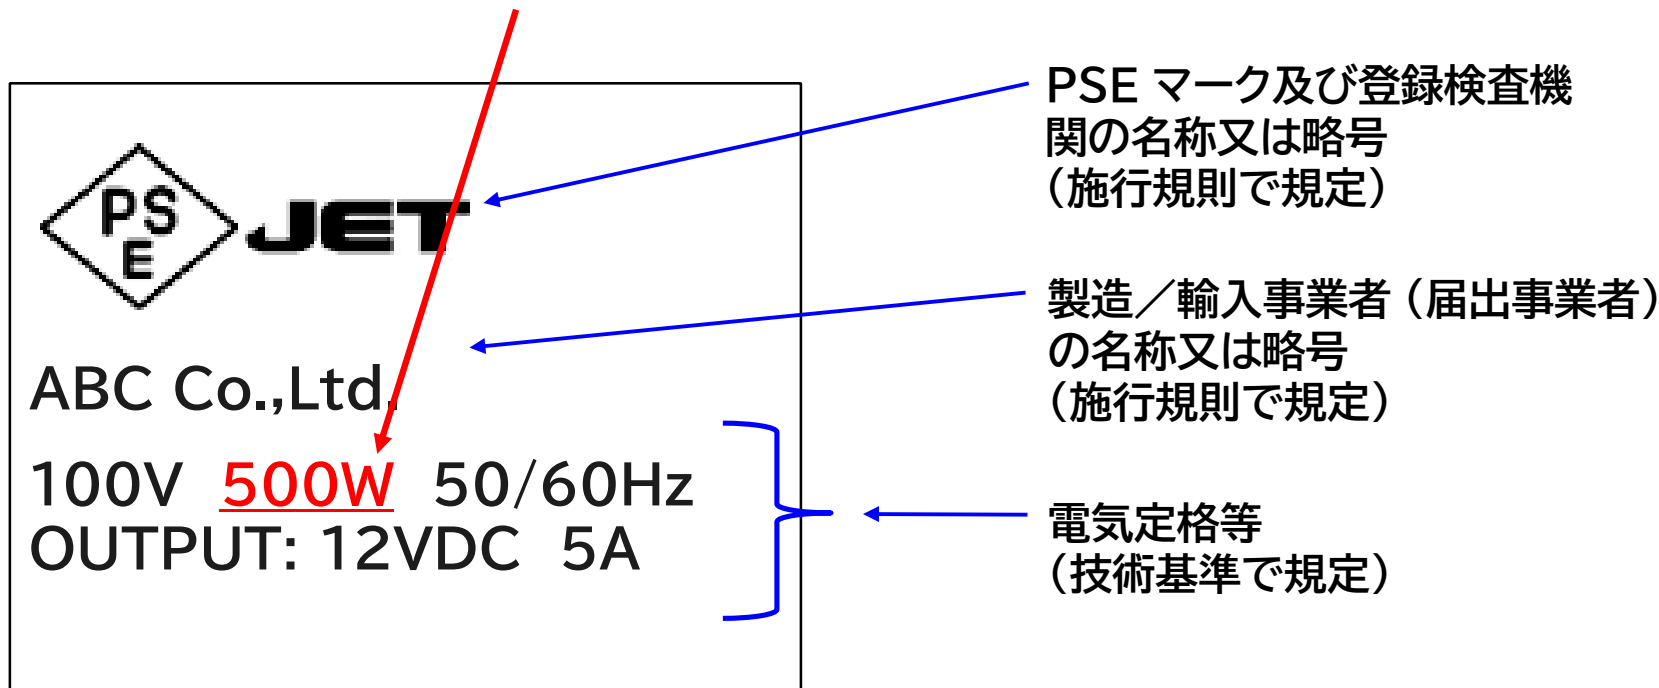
PS
E
JET

ABC Co.,Ltd.

100V 500W 50/60Hz
OUTPUT: 12VDC 5A

PSE マーク及び登録検査機関の名称又は略号
（施行規則で規定）

製造／輸入事業者（届出事業者）の名称又は略号
（施行規則で規定）

電気定格等
（技術基準で規定）